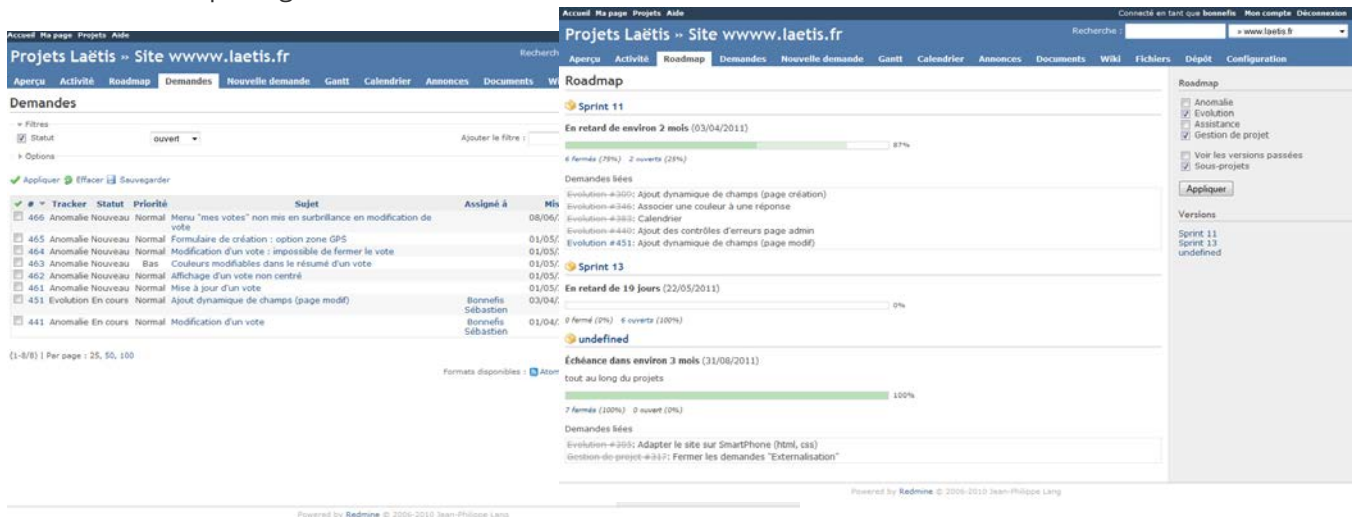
Accueil Ma page Projets Aide

Projets Laëtis » Site wwww.laetis.fr

Recherch

Aperçu Activité Roadmap Demandes Nouvelle demande Gantt Calendrier Annonces Documents Wi

Demandes

Filtres

Statut ouvert

Ajouter le filtre :

Options

Appliquer Effacer Sauvegarder

| # | Tracker | Statut | Priorité | Sujet | Assigné à | Mis |
|---|---|---|---|---|---|---|
| 466 | Anomalie | Nouveau | Normal | Menu "mes votes" non mis en surbrillance en modification de vote | | 08/06/ |
| 465 | Anomalie | Nouveau | Normal | Formulaire de création : option zone GPS | | 01/05/ |
| 464 | Anomalie | Nouveau | Normal | Modification d'un vote : impossible de fermer le vote | | 01/05/ |
| 463 | Anomalie | Nouveau | Bas | Couleurs modifiables dans le résumé d'un vote | | 01/05/ |
| 462 | Anomalie | Nouveau | Normal | Affichage d'un vote non centré | | 01/05/ |
| 461 | Anomalie | Nouveau | Normal | Mise à jour d'un vote | | 01/05/ |
| 451 | Evolution | En cours | Normal | Ajout dynamique de champs (page modif) | Bonnefis Sébastien | 03/04/ |
| 441 | Anomalie | En cours | Normal | Modification d'un vote | Bonnefis Sébastien | 01/04/ |

(1-8/8) | Par page : 25, 50, 100

Formats disponibles : Atom

Powered by Redmine © 2006-2010 Jean-Philippe Lang

Accueil Ma page Projets Aide

Connecté en tant que bonnefis Mon compte Déconnexion

Projets Laëtis » Site wwww.laetis.fr

Recherche : » www.laetis.fr

Aperçu Activité Roadmap Demandes Nouvelle demande Gantt Calendrier Annonces Documents Wiki Fichiers Dépôt Configuration

Roadmap

Sprint 11

En retard de environ 2 mois (03/04/2011)

87%

6 fermés (75%) 2 ouverts (25%)

Demandes liées

Evolution #300: Ajout dynamique de champs (page création)
Evolution #346: Associer une couleur à une réponse
Evolution #383: Calendrier
Evolution #440: Ajout des contrôles d'erreurs page admin
Evolution #451: Ajout dynamique de champs (page modif)

Sprint 13

En retard de 19 jours (22/05/2011)

0%

0 fermé (0%) 6 ouverts (100%)

undefined

Échéance dans environ 3 mois (31/08/2011)

tout au long du projets

100%

7 fermés (100%) 0 ouvert (0%)

Demandes liées

Evolution #205: Adapter le site sur SmartPhone (html, css)
Gestion de projet #317: Fermer les demandes "Externalisation"

Roadmap

Anomalie
Evolution
Assistance
Gestion de projet

Voir les versions passées
Sous-projets

Appliquer

Versions

Sprint 11
Sprint 13
undefined

Powered by Redmine © 2006-2010 Jean-Philippe Lang